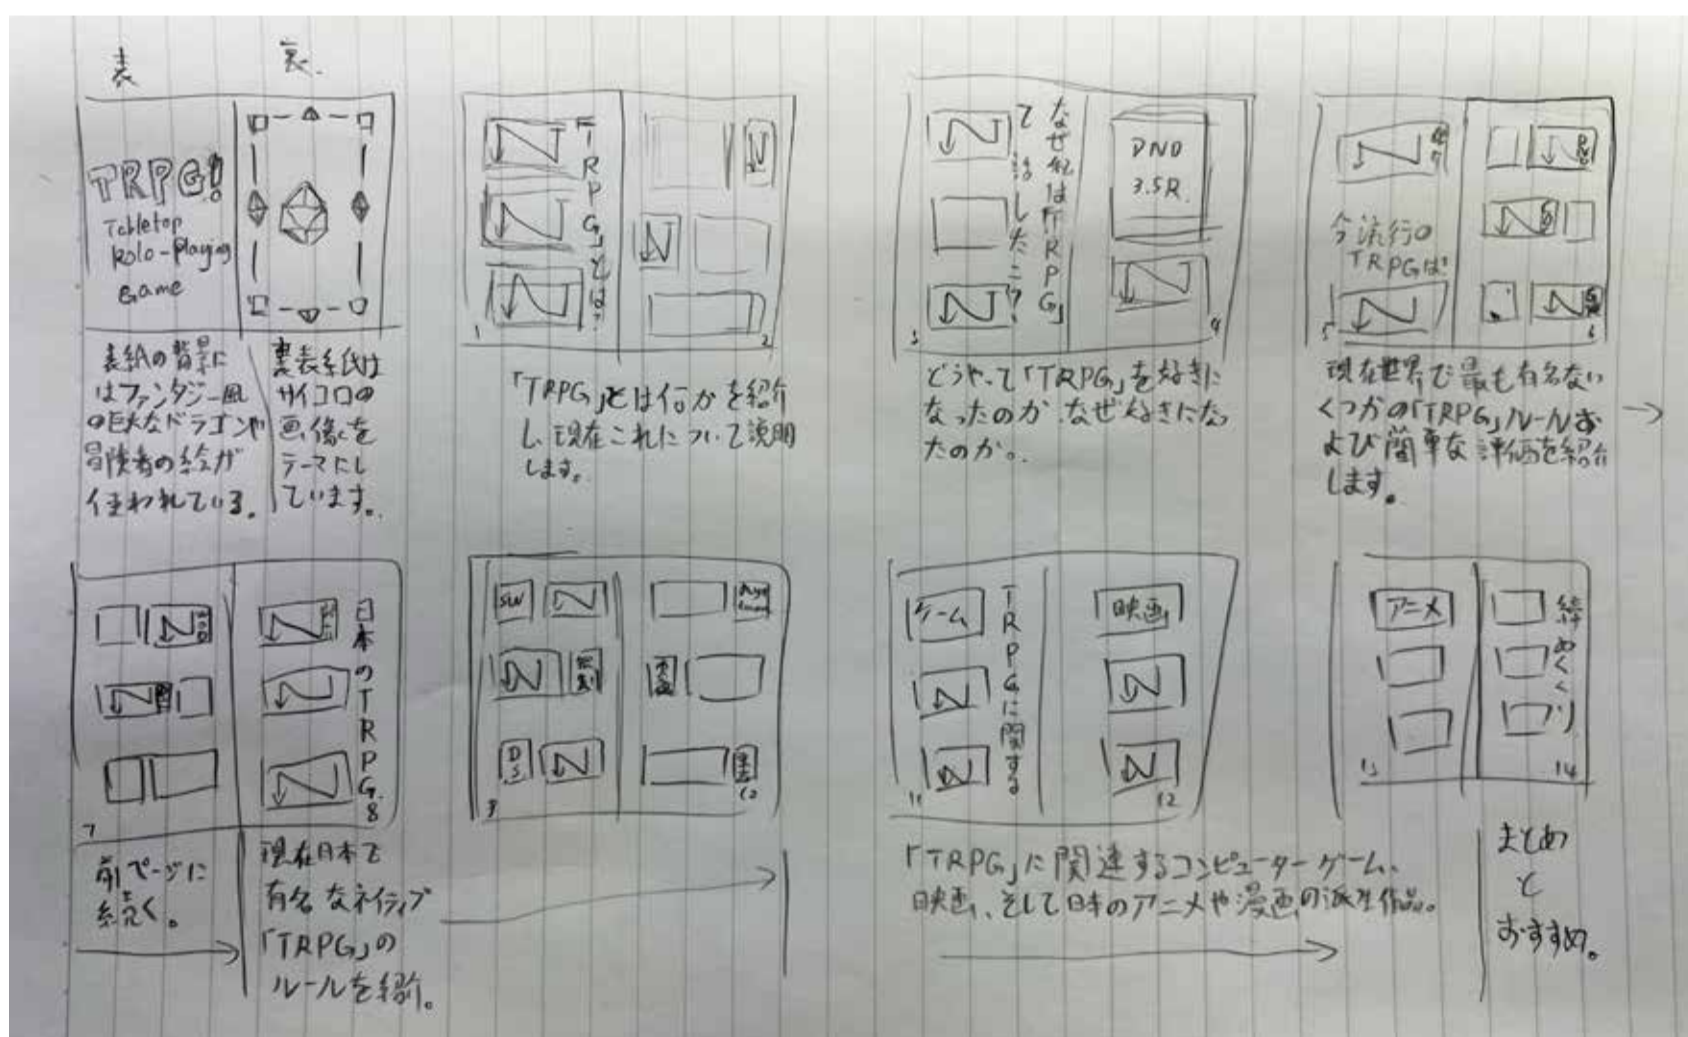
表 裏.

TRPG!
Tabletop
Role-Playing
Game

表紙の背景にはファンタジー風の巨大なドラゴンや冒険者の絵が使われている。

裏表紙はサイコロの画像をテーマにしています。

「TRPG」とは?

1 2

「TRPG」とは何かを紹介し、現在これについて説明します。

なぜ私は「TRPG」を好きになったこと?

DND 3.5R.

3 4

どうやって「TRPG」を好きになったのか。なぜ好きになったのか。

今流行のTRPGは

5 6

現在世界で最も有名ないくつかの「TRPG」ルールおよび簡単な評価を紹介します。

7

日本のTRPG 8

前ページに続く。

現在日本で有名なネイティブ「TRPG」のルールを紹介。

SW

9 10

ゲーム

「TRPG」に関する

映画

11 12

「TRPG」に関連するコンピューターゲーム、映画、そして日本のアニメや漫画の派生作品。

アニメ

締めくくり

13 14

まとめとおすすめ。